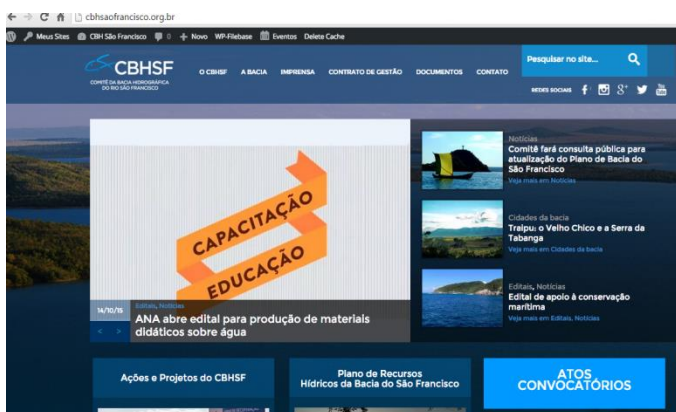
cbhsaofrancisco.org.br

Meus Sites CBH São Francisco 0 + Novo WP-Filebase Eventos Delete Cache

CBHSF
COMITÊ DA BACIA HIDROGRÁFICA DO RIO SÃO FRANCISCO

O CBHSF A BACIA IMPRENSA CONTRATO DE GESTÃO DOCUMENTOS CONTATO

Pesquisar no site...

REDES SOCIAIS

CAPACITAÇÃO
EDUCAÇÃO

14/10/15 Editais, Notícias
ANA abre edital para produção de materiais didáticos sobre água

Notícias
Comitê fará consulta pública para atualização do Plano de Bacia do São Francisco
Veja mais em Notícias

Cidades da bacia
Traipu: o Velho Chico e a Serra da Tabanga
Veja mais em Cidades da bacia

Editais, Notícias
Edital de apoio à conservação marítima
Veja mais em Editais, Notícias

Ações e Projetos do CBHSF

Plano de Recursos Hídricos da Bacia do São Francisco

ATOS CONVOCATÓRIOS